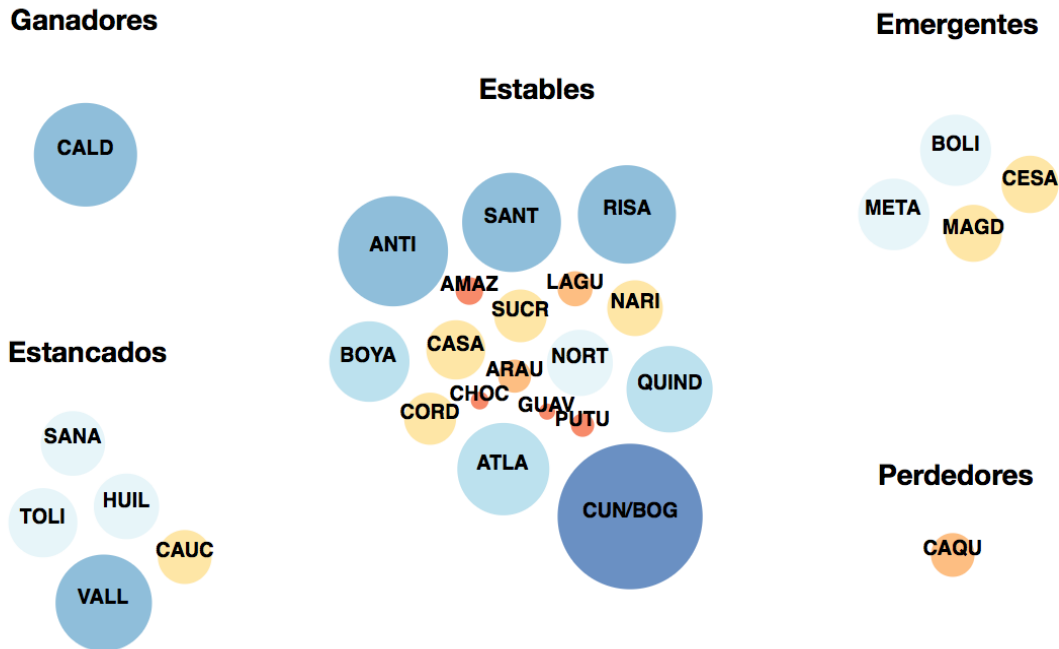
Ganadores

CALD

Estables

ANTI
SANT
RISA
AMAZ
LAGU
SUCR
NARI
BOYA
CASA
NORT
ARAU
QUIND
CHOC
GUAV
CORD
PUTU
ATLA
CUN/BOG

Emergentes

BOLI
CESA
META
MAGD

Estancados

SANA
TOLI
HUIL
CAUC
VALL

Perdedores

CAQU